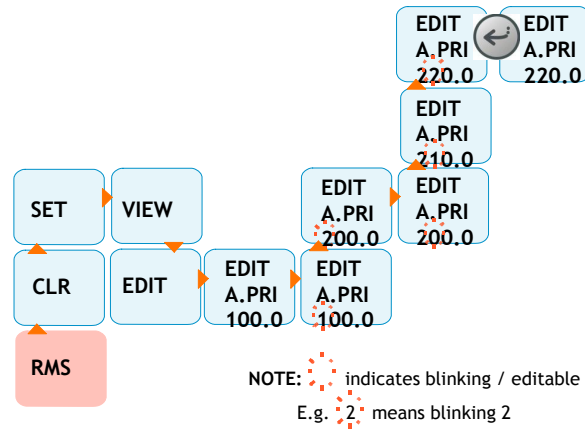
EDIT
A.PRI
220.0

EDIT
A.PRI
220.0

EDIT
A.PRI
210.0

EDIT
A.PRI
200.0

EDIT
A.PRI
200.0

SET

VIEW

CLR

EDIT

EDIT
A.PRI
100.0

EDIT
A.PRI
100.0

RMS

NOTE: indicates blinking / editable

E.g. 2 means blinking 2